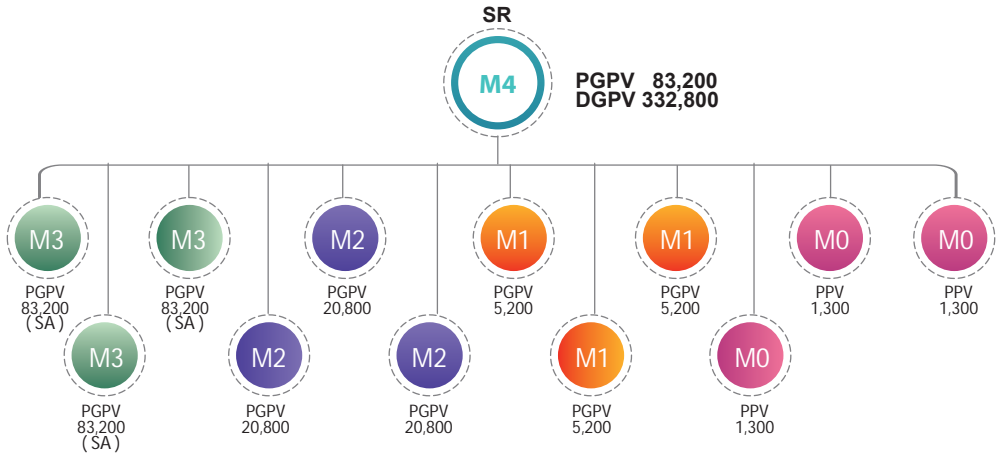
SR

M4

PGPV 83,200
DGPV 332,800

M3
PGPV
83,200
( SA )

M3
PGPV
83,200
( SA )

M3
PGPV
83,200
( SA )

M2
PGPV
20,800

M2
PGPV
20,800

M2
PGPV
20,800

M1
PGPV
5,200

M1
PGPV
5,200

M1
PGPV
5,200

M0
PPV
1,300

M0
PPV
1,300

M0
PPV
1,300